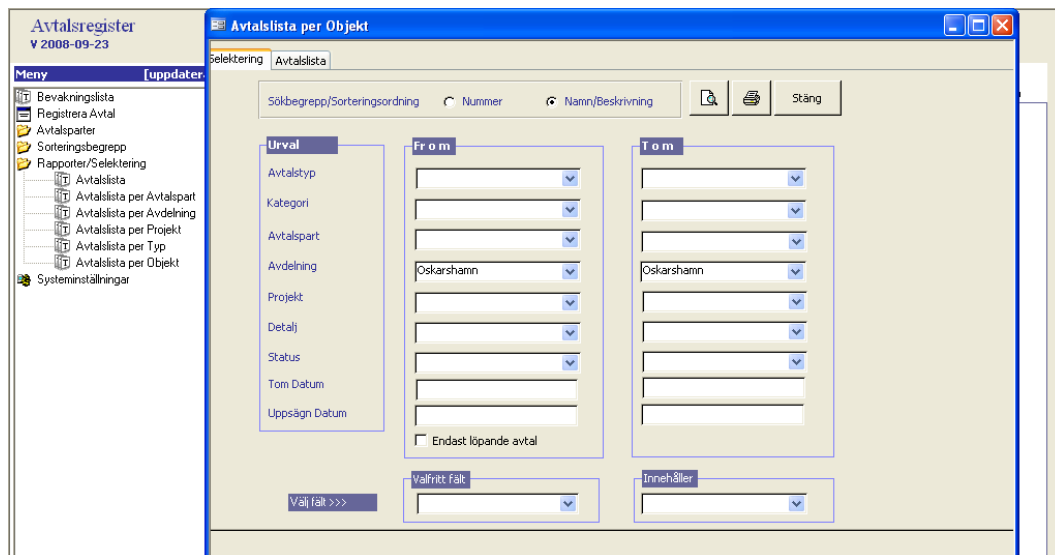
Avtalsregister
V 2008-09-23

Meny [uppdater

Bevakningslista
Registrera Avtal
Avtalsparter
Sorteringsbegrepp
Rapporter/Selektering
Avtalslista
Avtalslista per Avtalspart
Avtalslista per Avdelning
Avtalslista per Projekt
Avtalslista per Typ
Avtalslista per Objekt
Systeminställningar

Avtalslista per Objekt

Selektering
Avtalslista

Sökbegrepp/Sorteringsordning
Nummer
Namn/Beskrivning
Stäng

Urval
Avtalstyp
Kategori
Avtalspart
Avdelning
Projekt
Detalj
Status
Tom Datum
Uppsägn Datum

Fr o m
Oskarshamn
Endast löpande avtal

T o m
Oskarshamn

Välj fält >>>
Valfritt fält
Innehåller